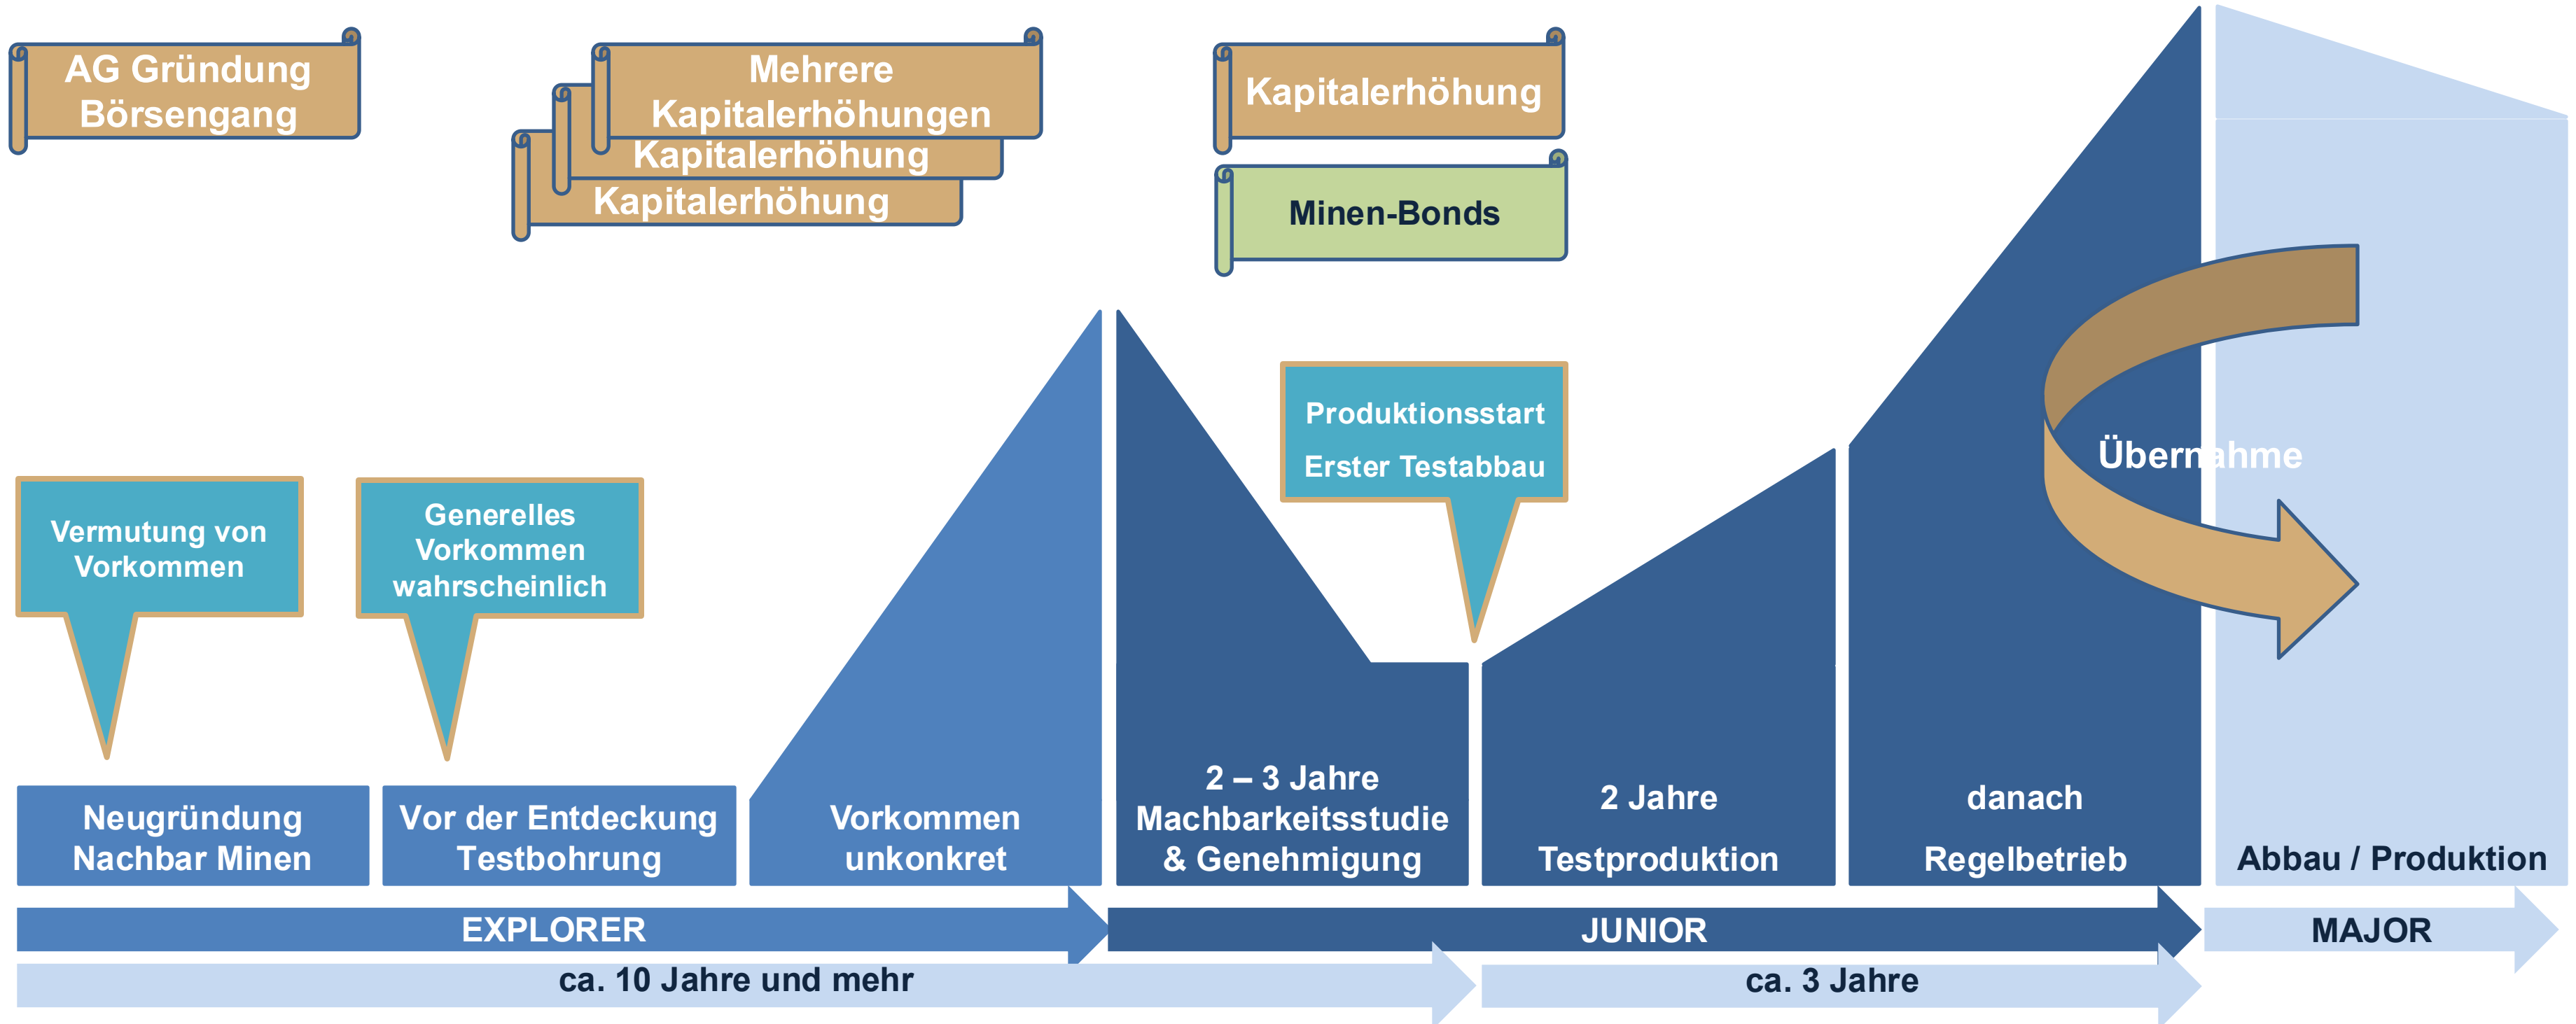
AG Gründung
Börsengang

Mehrere
Kapitalerhöhungen
Kapitalerhöhung
Kapitalerhöhung

Kapitalerhöhung

Minen-Bonds

Übernahme

Produktionsstart
Erster Testabbau

Vermutung von
Vorkommen

Generelles
Vorkommen
wahrscheinlich

Neugründung
Nachbar Minen

Vor der Entdeckung
Testbohrung

Vorkommen
unkonkret

2 – 3 Jahre
Machbarkeitsstudie
& Genehmigung

2 Jahre
Testproduktion

danach
Regelbetrieb

Abbau / Produktion

EXPLORER

JUNIOR

MAJOR

ca. 10 Jahre und mehr

ca. 3 Jahre